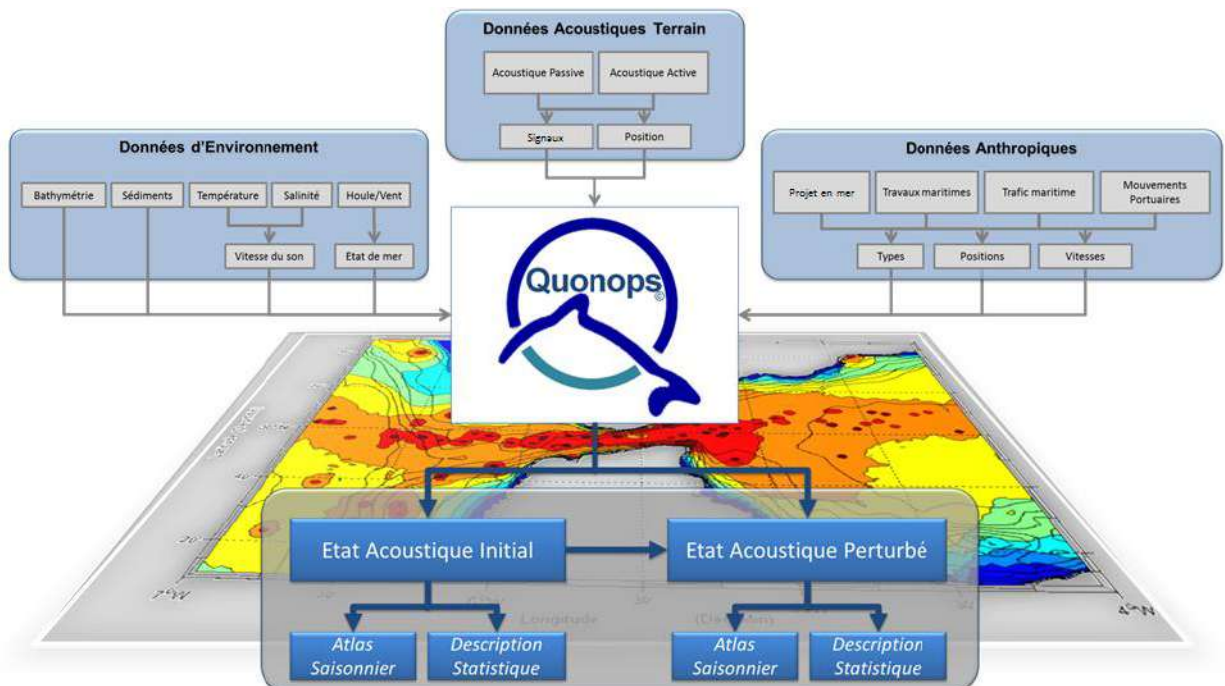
Données Acoustiques Terrain

Acoustique Passive

Acoustique Active

Signaux

Position

Données d'Environnement

Bathymétrie

Sédiments

Température

Salinité

Houle/Vent

Vitesse du son

Etat de mer

Données Anthropiques

Projet en mer

Travaux maritimes

Trafic maritime

Mouvements Portuaires

Types

Positions

Vitesses

Quonops

Etat Acoustique Initial

Etat Acoustique Perturbé

Atlas Saisonnier

Description Statistique

Atlas Saisonnier

Description Statistique

Longitude

4°N